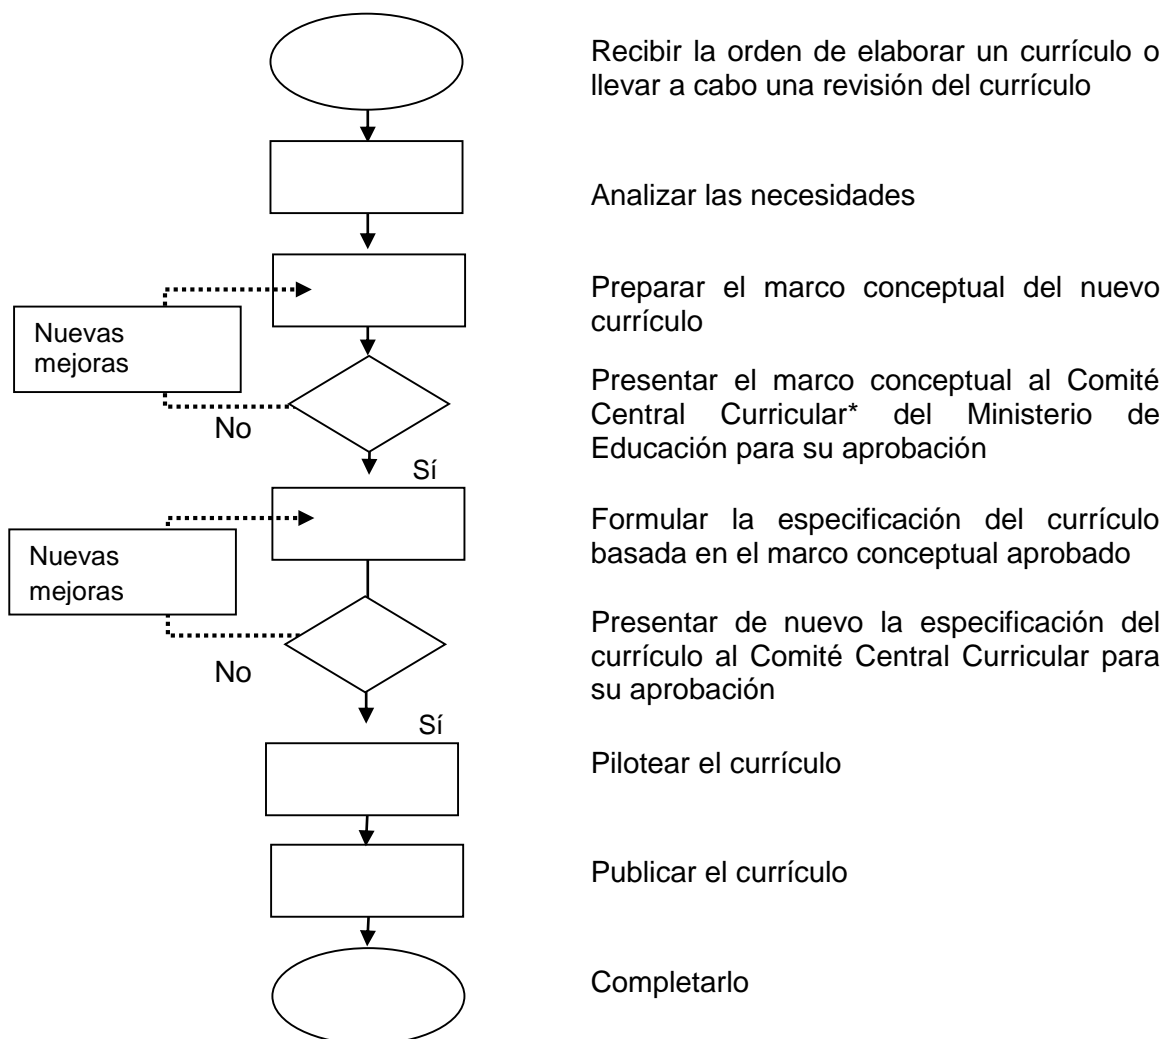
Recibir la orden de elaborar un currículo o llevar a cabo una revisión del currículo

Analizar las necesidades

Nuevas mejoras

Preparar el marco conceptual del nuevo currículo

No

Presentar el marco conceptual al Comité Central Curricular* del Ministerio de Educación para su aprobación

Sí

Nuevas mejoras

Formular la especificación del currículo basada en el marco conceptual aprobado

No

Presentar de nuevo la especificación del currículo al Comité Central Curricular para su aprobación

Sí

Pilotear el currículo

Publicar el currículo

Completarlo